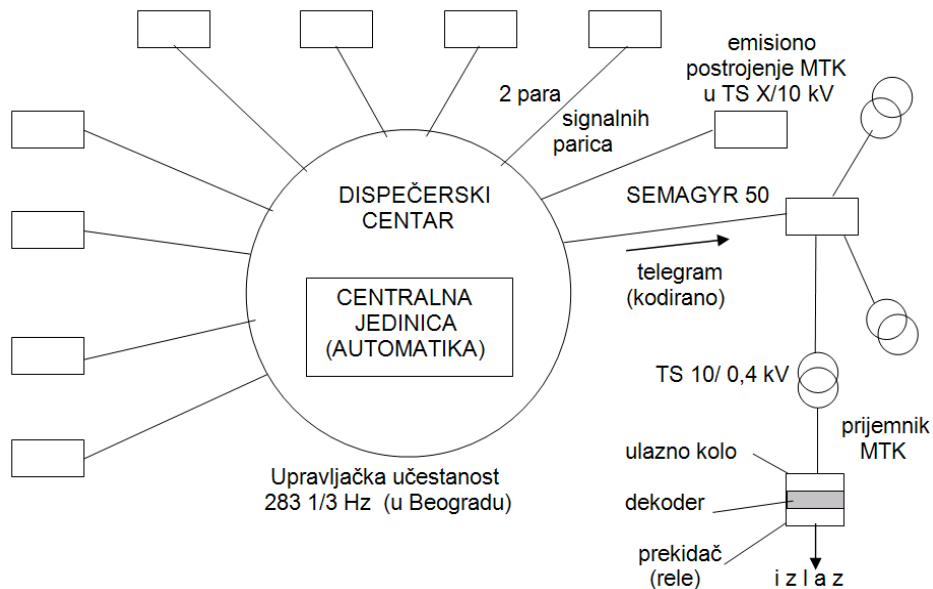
emisiono postrojenje MTK u TS X/10 kV

2 para signalnih parica

DISPEČERSKI CENTAR

SEMAGYR 50

telegram (kodirano)

CENTRALNA JEDINICA (AUTOMATIKA)

TS 10/ 0,4 kV

prijemnik MTK

ulazno kolo

dekoder

prekidač (rele)

i z l a z

Upravljačka učestanost 283 1/3 Hz (u Beogradu)